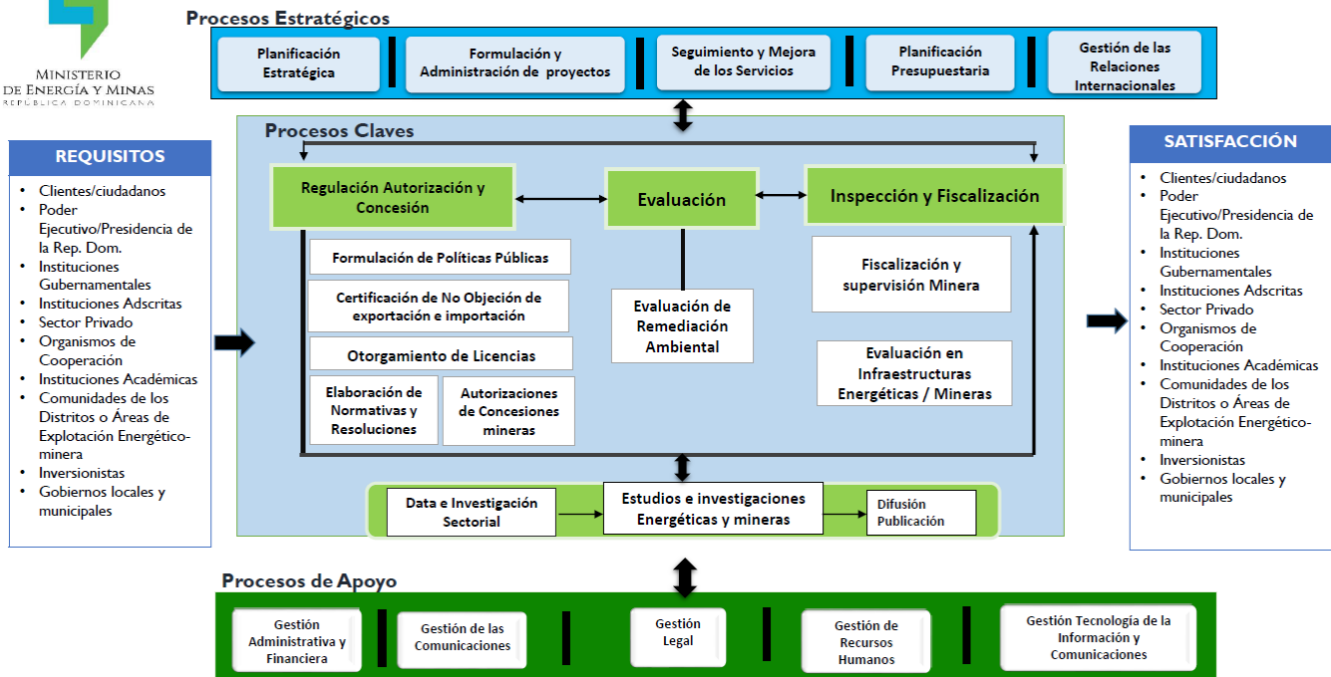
Ministerio de Energía y Minas
República Dominicana

Procesos Estratégicos

Planificación Estratégica

Formulación y Administración de proyectos

Seguimiento y Mejora de los Servicios

Planificación Presupuestaria

Gestión de las Relaciones Internacionales

REQUISITOS

- Clientes/ciudadanos
- Poder Ejecutivo/Presidencia de la Rep. Dom.
- Instituciones Gubernamentales
- Instituciones Adscritas
- Sector Privado
- Organismos de Cooperación
- Instituciones Académicas
- Comunidades de los Distritos o Áreas de Explotación Energético-minera
- Inversionistas
- Gobiernos locales y municipales

Procesos Claves

Regulación Autorización y Concesión

Evaluación

Inspección y Fiscalización

Formulación de Políticas Públicas

Certificación de No Objeción de exportación e importación

Otorgamiento de Licencias

Elaboración de Normativas y Resoluciones

Autorizaciones de Concesiones mineras

Evaluación de Remediación Ambiental

Fiscalización y supervisión Minera

Evaluación en Infraestructuras Energéticas / Mineras

Data e Investigación Sectorial

Estudios e investigaciones Energéticas y mineras

Difusión Publicación

SATISFACCIÓN

- Clientes/ciudadanos
- Poder Ejecutivo/Presidencia de la Rep. Dom.
- Instituciones Gubernamentales
- Instituciones Adscritas
- Sector Privado
- Organismos de Cooperación
- Instituciones Académicas
- Comunidades de los Distritos o Áreas de Explotación Energético-minera
- Inversionistas
- Gobiernos locales y municipales

Procesos de Apoyo

Gestión Administrativa y Financiera

Gestión de las Comunicaciones

Gestión Legal

Gestión de Recursos Humanos

Gestión Tecnologia de la Información y Comunicaciones